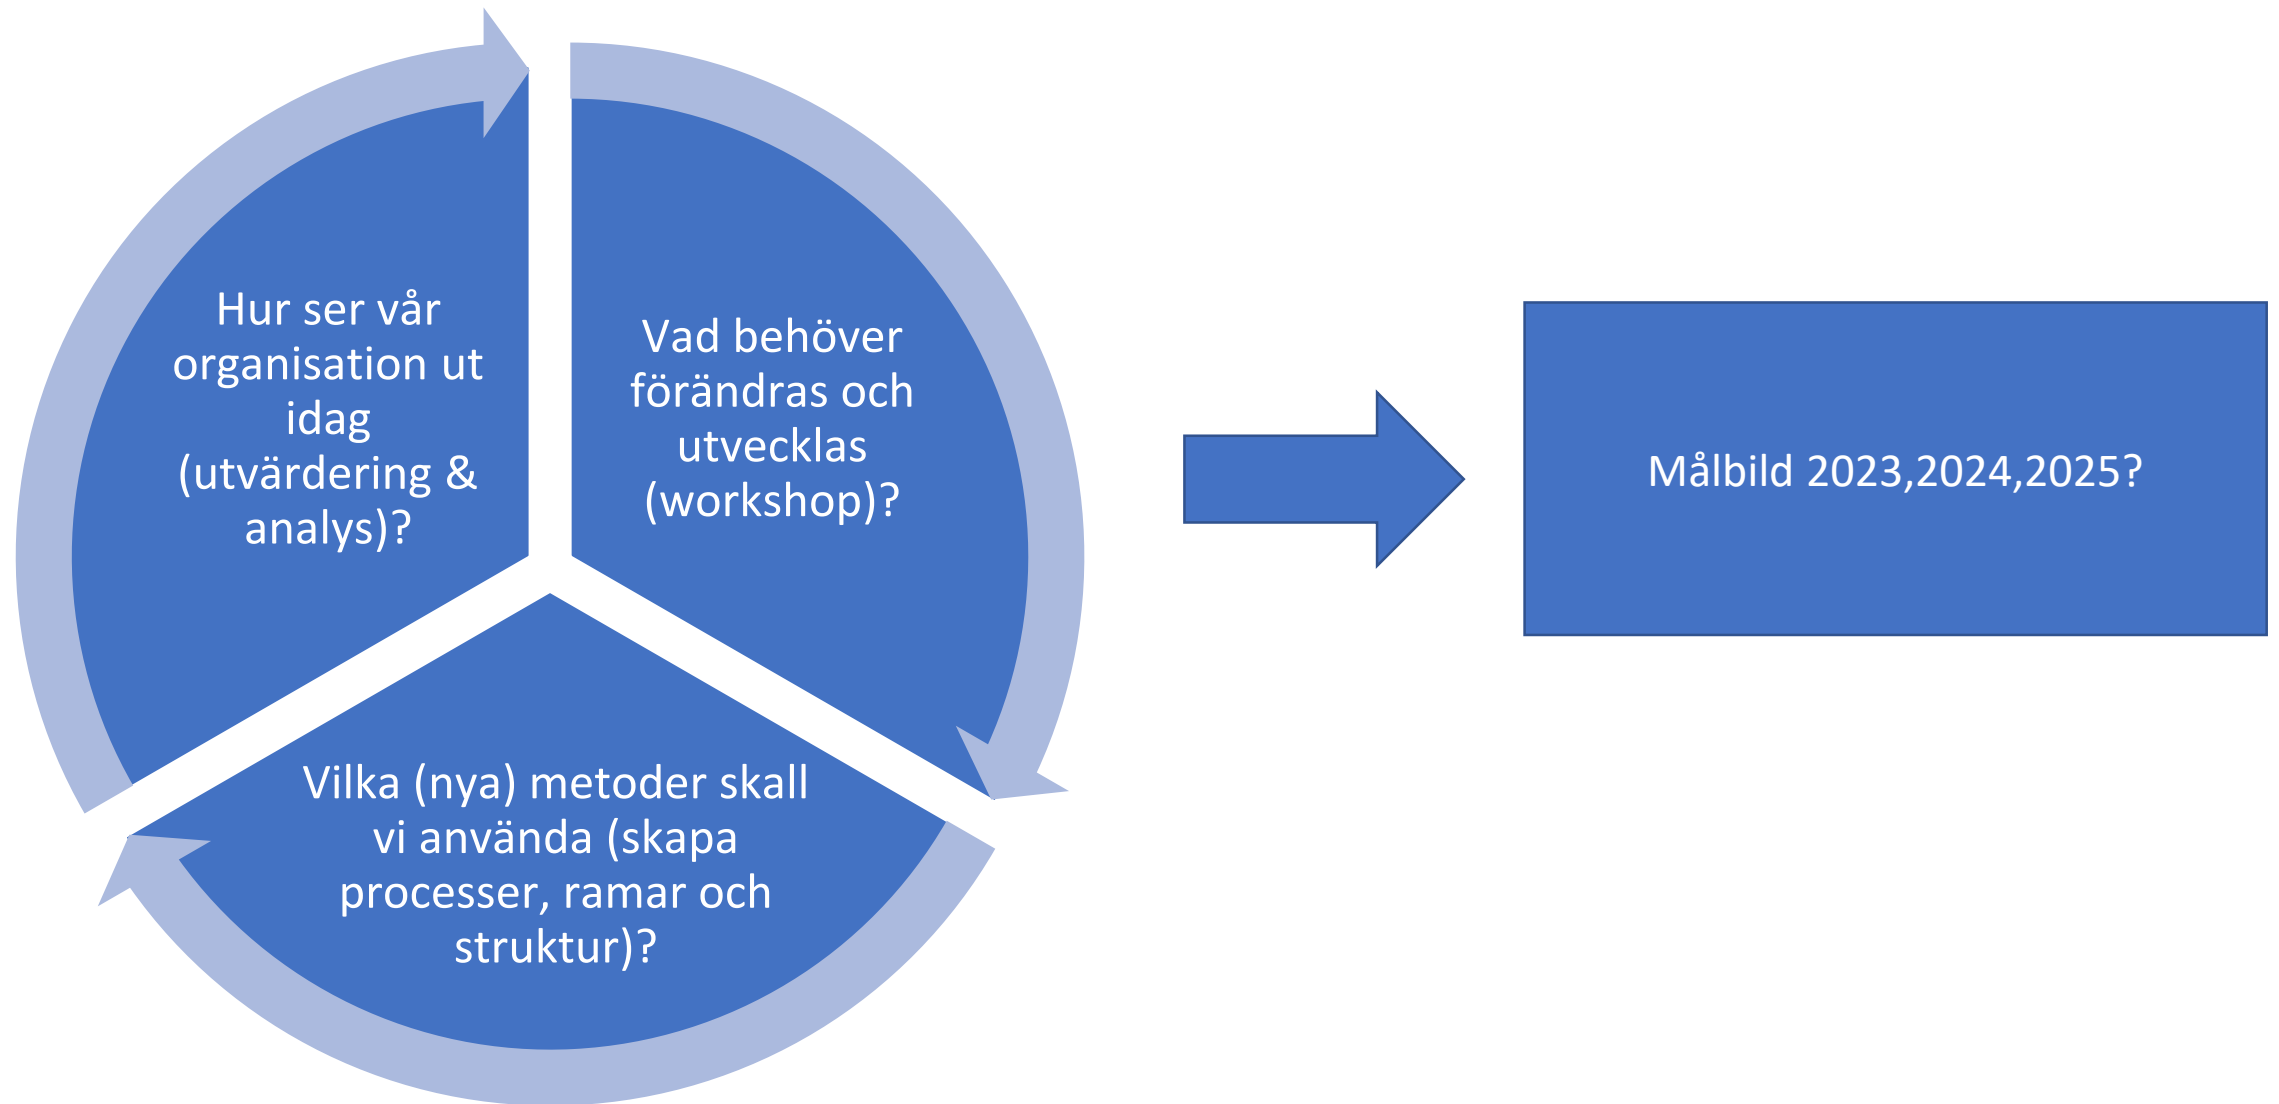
Hur ser vår organisation ut idag (utvärdering & analys)?

Vad behöver förändras och utvecklas (workshop)?

Vilka (nya) metoder skall vi använda (skapa processer, ramar och struktur)?

Målbild 2023,2024,2025?